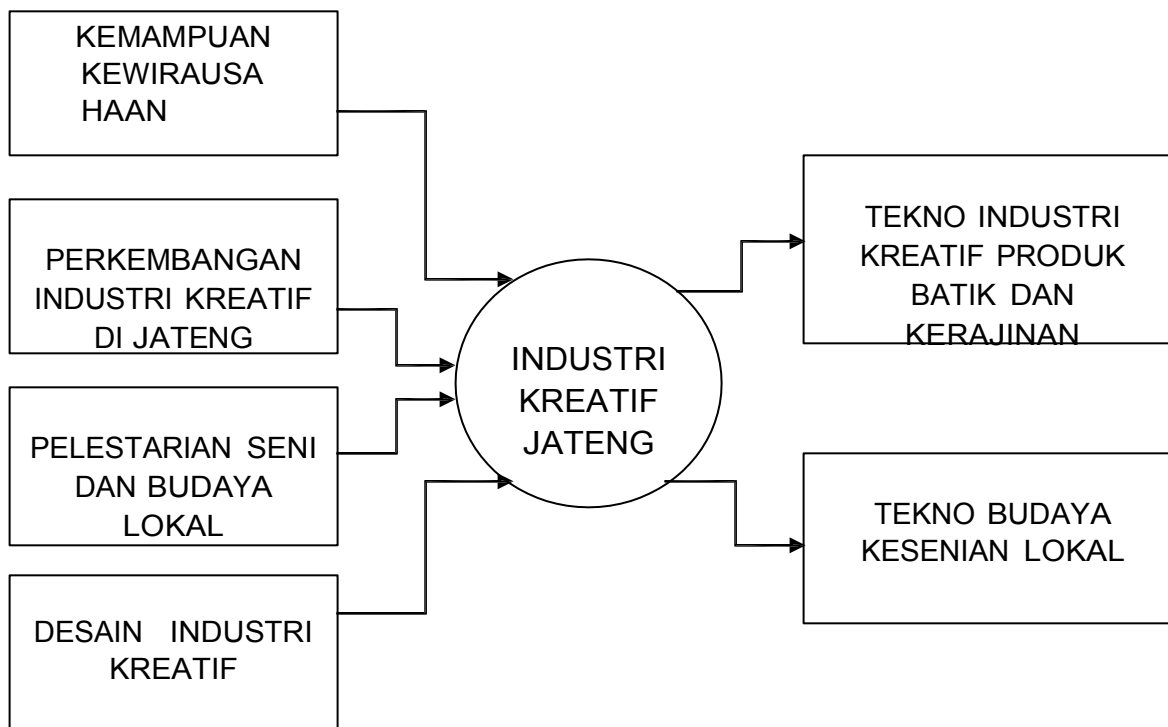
KEMAMPUAN KEWIRAUSA HAAN

PERKEMBANGAN INDUSTRI KREATIF DI JATENG

PELESTARIAN SENI DAN BUDAYA LOKAL

DESAIN INDUSTRI KREATIF

INDUSTRI KREATIF JATENG

TEKNO INDUSTRI KREATIF PRODUK BATIK DAN KERAJINAN

TEKNO BUDAYA KESENIAN LOKAL